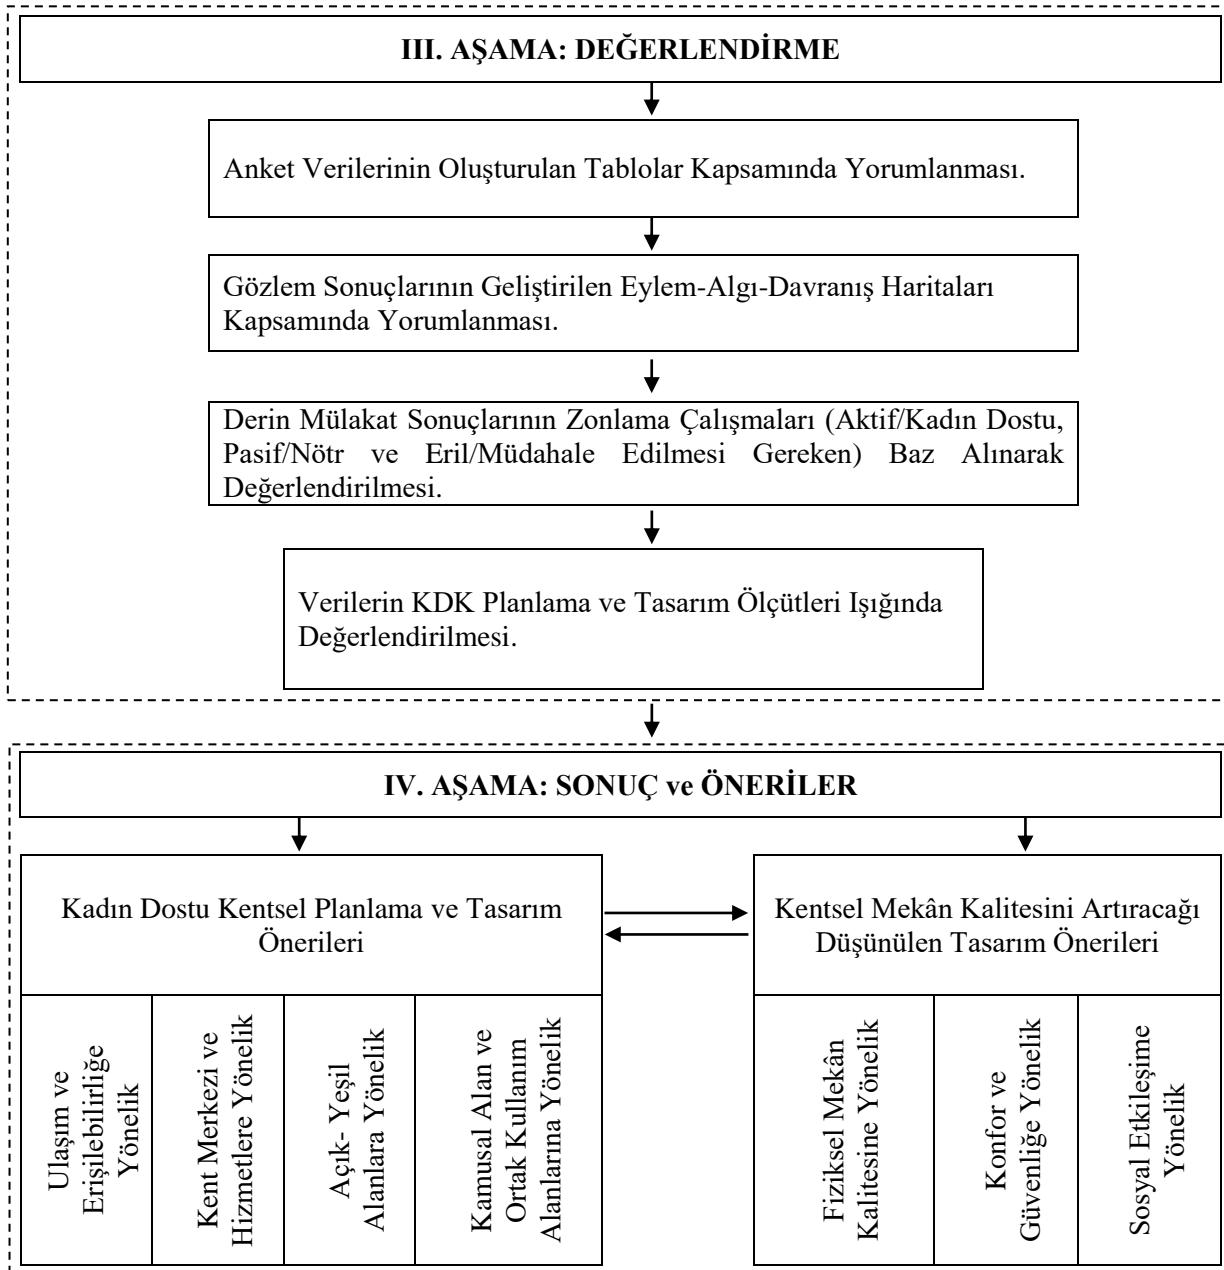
III. AŞAMA: DEĞERLENDİRME

Anket Verilerinin Oluşturulan Tablolar Kapsamında Yorumlanması.

Gözlem Sonuçlarının Geliştirilen Eylem-Algı-Davranış Haritaları Kapsamında Yorumlanması.

Derin Mülakat Sonuçlarının Zonlama Çalışmaları (Aktif/Kadın Dostu, Pasif/Nötr ve Eril/Müdahale Edilmesi Gereken) Baz Alınarak Değerlendirilmesi.

Verilerin KDK Planlama ve Tasarım Ölçütleri Işığında Değerlendirilmesi.

IV. AŞAMA: SONUÇ ve ÖNERİLER

Kadın Dostu Kentsel Planlama ve Tasarım Önerileri

Ulaşım ve Erişilebilirliğe Yönelik

Kent Merkezi ve Hizmetlere Yönelik

Açık- Yeşil Alanlara Yönelik

Kamusal Alan ve Ortak Kullanım Alanlarına Yönelik

Kentsel Mekân Kalitesini Artıracağı Düşünülen Tasarım Önerileri

Fiziksel Mekân Kalitesine Yönelik

Konfor ve Güvenliğe Yönelik

Sosyal Etkileşime Yönelik